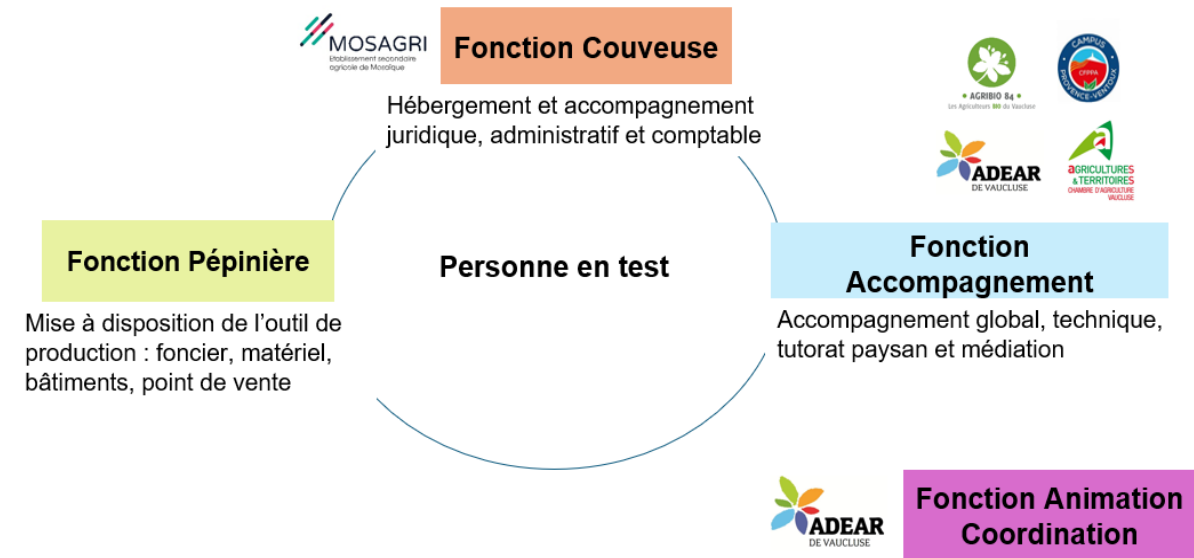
MOSAGRI
Établissement secondaire agricole de Mosaïque

Fonction Couveuse

Hébergement et accompagnement juridique, administratif et comptable

AGRIBIO 84
Les Agriculteurs BIO du Vaucluse

CAMPUS
CFPPA
PROVENCE-VENTOUX

ADEAR
DE VAUCLUSE

AGRICULTURES & TERRITOIRES
CHAMBRE D'AGRICULTURE VAUCLUSE

Fonction Pépinière

Mise à disposition de l'outil de production : foncier, matériel, bâtiments, point de vente

Personne en test

Fonction Accompagnement

Accompagnement global, technique, tutorat paysan et médiation

ADEAR
DE VAUCLUSE

Fonction Animation Coordination